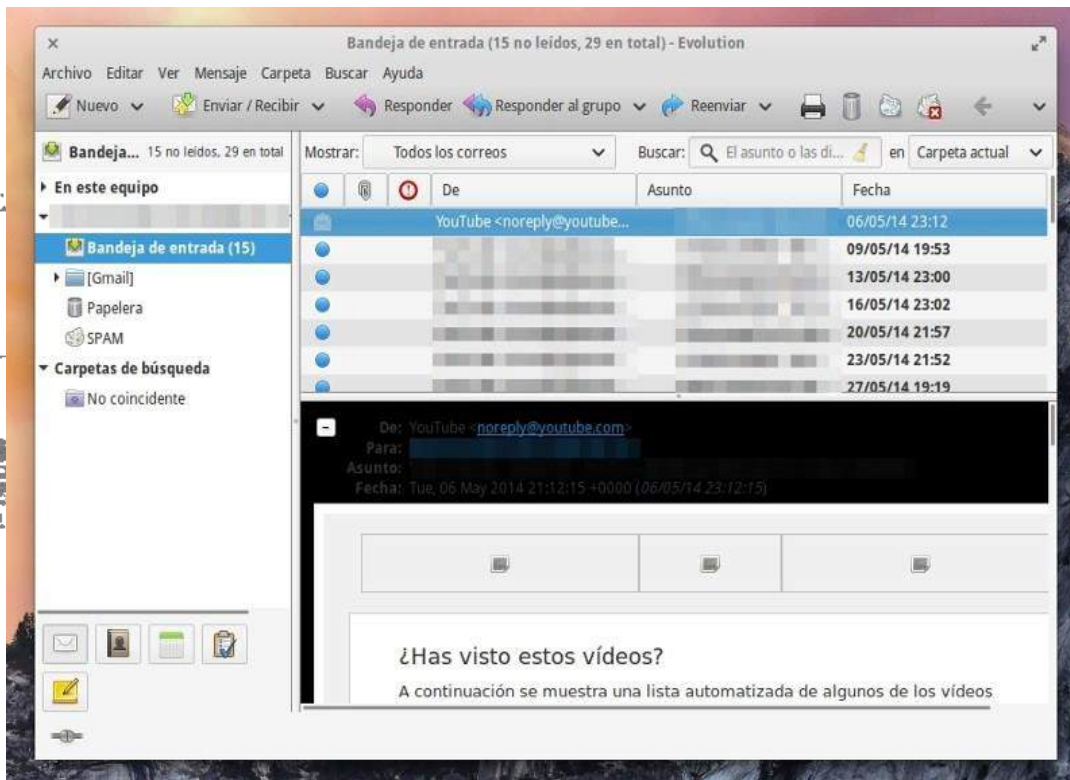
×
Bandeja de entrada (15 no leídos, 29 en total) - Evolution

Archivo Editar Ver Mensaje Carpeta Buscar Ayuda

Nuevo Enviar / Recibir Responder Responder al grupo Reenviar

Bandeja... 15 no leídos, 29 en total

En este equipo

Bandeja de entrada (15)
[Gmail]
Papelera
SPAM

Carpetas de búsqueda
No coincidente

Mostrar: Todos los correos Buscar: El asunto o las di... en Carpeta actual

| | | | De | Asunto | Fecha |
|---|---|---|---|---|---|
| | | | YouTube <noreply@youtube... | | 06/05/14 23:12 |
| | | | | | 09/05/14 19:53 |
| | | | | | 13/05/14 23:00 |
| | | | | | 16/05/14 23:02 |
| | | | | | 20/05/14 21:57 |
| | | | | | 23/05/14 21:52 |
| | | | | | 27/05/14 19:19 |

De: YouTube <noreply@youtube.com>
Para:
Asunto:
Fecha: Tue, 06 May 2014 21:12:15 +0000 (06/05/14 23:12:15)

¿Has visto estos vídeos?

A continuación se muestra una lista automatizada de algunos de los vídeos